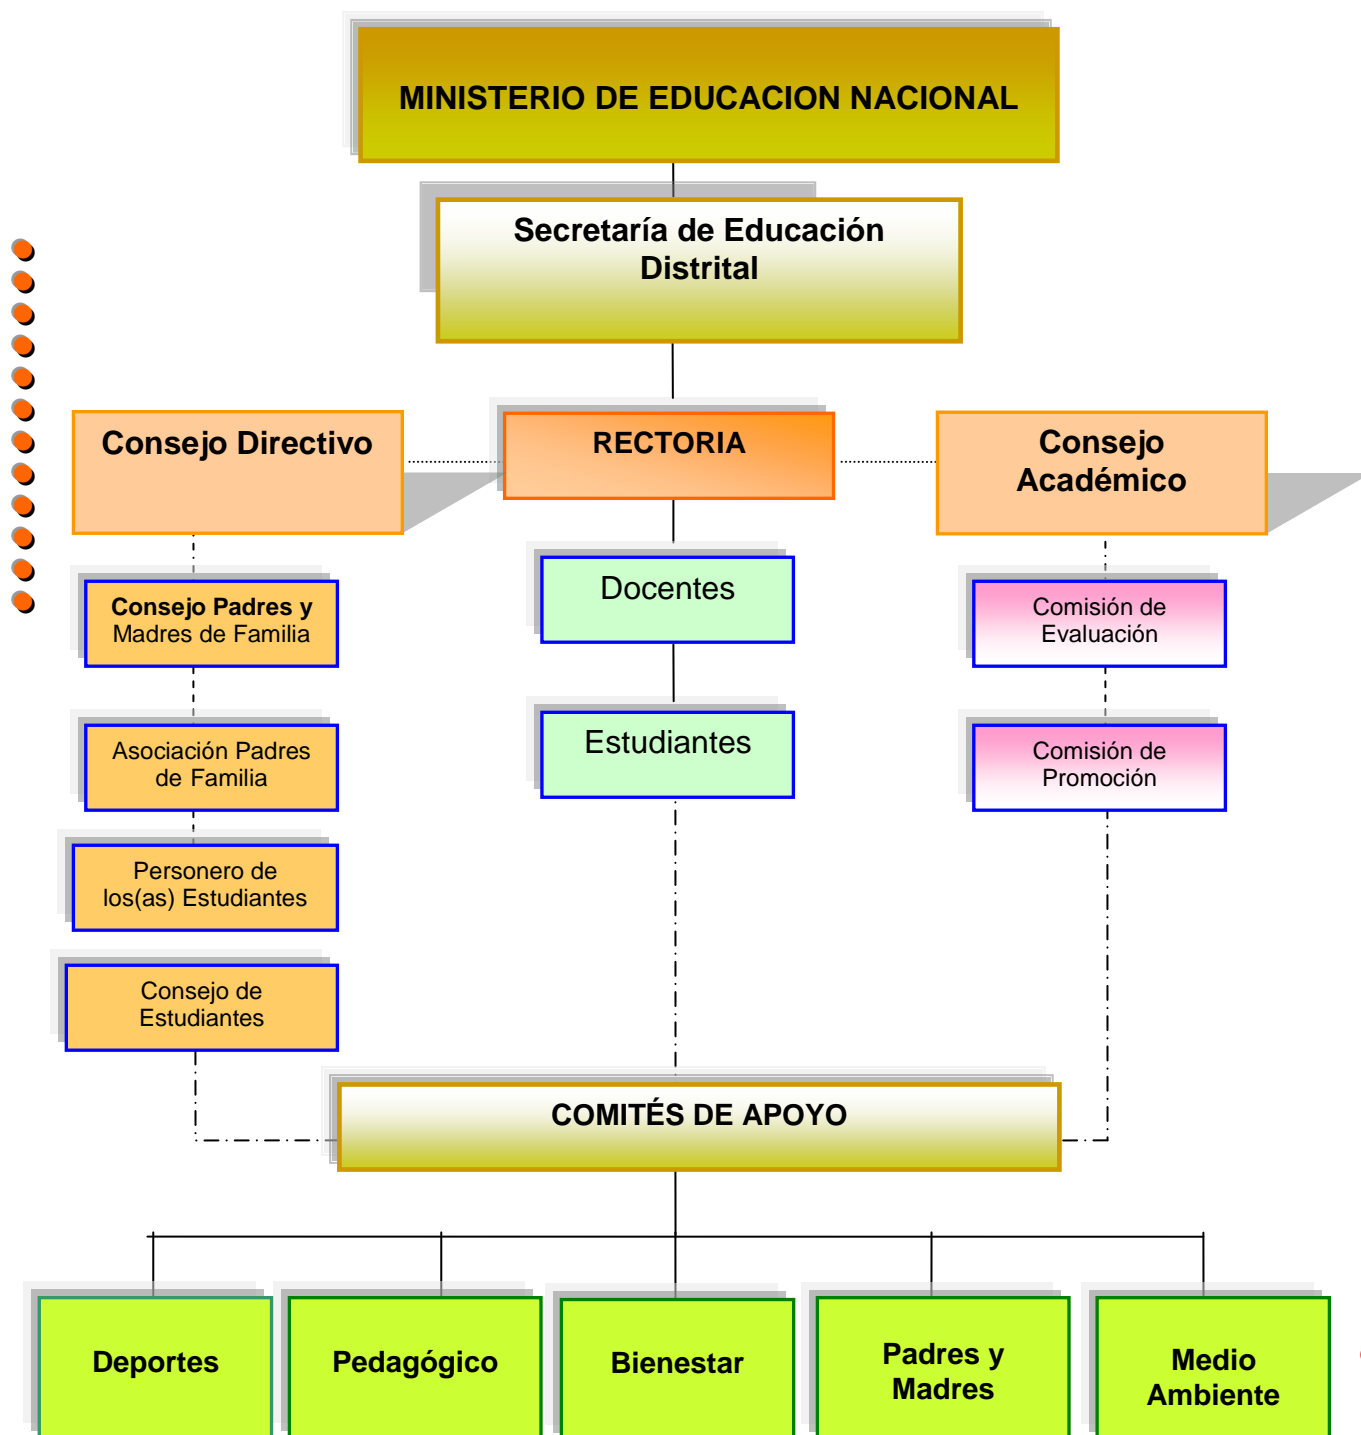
MINISTERIO DE EDUCACION NACIONAL

Secretaría de Educación Distrital

Consejo Directivo

RECTORIA

Consejo Académico

Consejo Padres y Madres de Familia

Docentes

Comisión de Evaluación

Asociación Padres de Familia

Estudiantes

Comisión de Promoción

Personero de los(as) Estudiantes

Consejo de Estudiantes

COMITÉS DE APOYO

Deportes

Pedagógico

Bienestar

Padres y Madres

Medio Ambiente